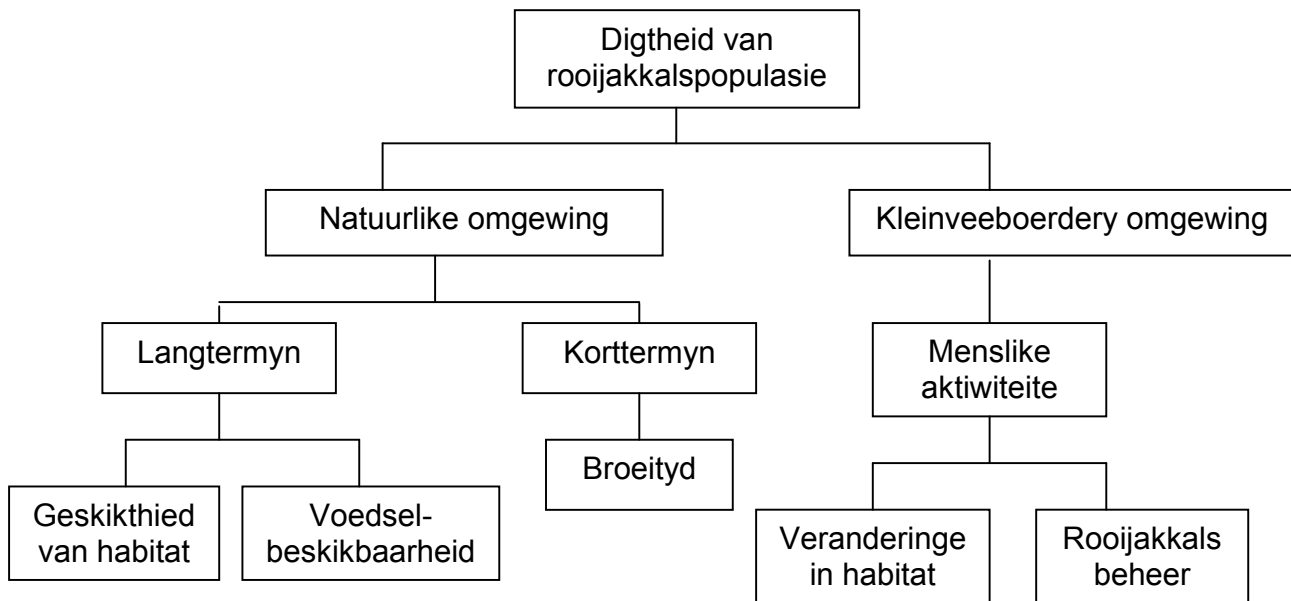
Digtheid van rooijakkalspopulasie

Natuurlike omgewing

Kleinveeboerdery omgewing

Langtermyn

Korttermyn

Menslike aktiwiteite

Broeityd

Geskikthied van habitat

Voedsel-beskikbaarheid

Veranderinge in habitat

Rooijakkals beheer